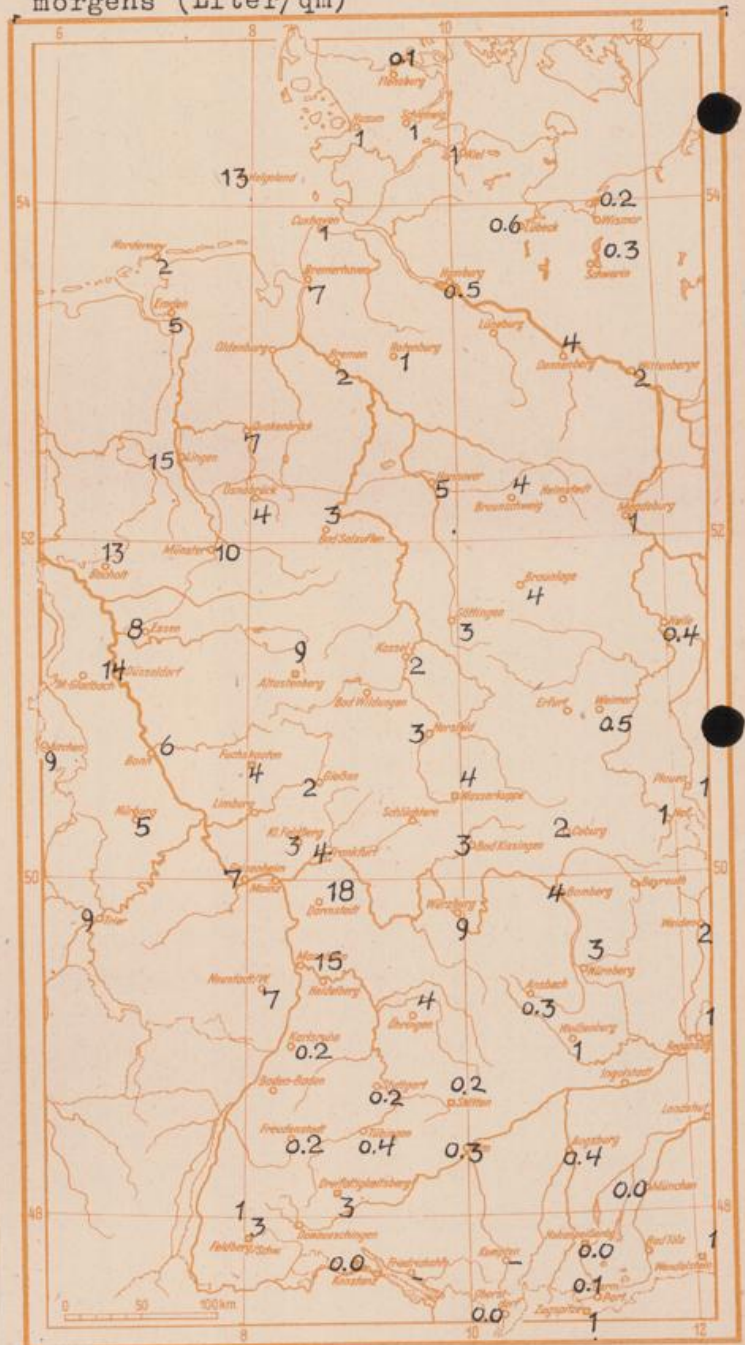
morgens (Liter/qm)

6 8 10 12

0.1 Flensburg
Husum 1 Schleswig 1
1 Kiel
13 Helgoland
54
0.2 Wismar
0.6 Lübeck
0.3 Schwerin
Cuxhaven 1
Norderney 2
Bremerhaven 7
Hamburg 0.5
Emden 5
Lüneburg
Oldenburg
Bremen 2
Rotenburg 1
4 Dannenberg
Wittenberge 2
Quakenbrück 7
15 Lingen
Osnabrück 4
3 Bad Salzuflen
Hannover 5
4 Braunschweig
Helmstedt
Magdeburg 1
52
13 Bocholt
Münster 10
Braunlage 4
8 Essen
Göttingen 3
Halle 0.4
14 Düsseldorf
M. Gladbach
9 Attendorn
Kassel 2
Bad Wildungen
Erfurt
Weimar 0.5
Aachen 9
6 Bonn
Fuchskaute 4
3 Hersfeld
4 Wasserkuppe
2 Gießen
Plauen 1
1 Hof
Nürburg 5
Limburg
Schlüchtern
Kl. Feldberg 3
4 Frankfurt
3 Bad Kissingen
2 Coburg
50
7 Mainz
18 Darmstadt
4 Bamberg
Bayreuth
9 Trier
Würzburg 9
Weiden 2
Neustadt/W. 7
15 Mannheim Heidelberg
4 Öhringen
3 Nürnberg
Ansbach 0.3
1 Weißenburg
1 Regensburg
Karlsruhe 0.2
Baden-Baden
Stuttgart 0.2
0.2 Stötten
Ingolstadt
Landshut
Freudenstadt 0.2
Tübingen 0.4
0.3
Augsburg 0.4
0.0 München
Dreifaltigkeitsberg 3
48
1 3
Feldberg/Schw.
Donaueschingen
Hohenpeißenberg 0.0
Bad Tölz 1
Wendelstein
Friedrichshafen
0.0 Konstanz
Kempten
0.1
Oberstdorf 0.0
Zugspitze 1
0 50 100km
8 10 12